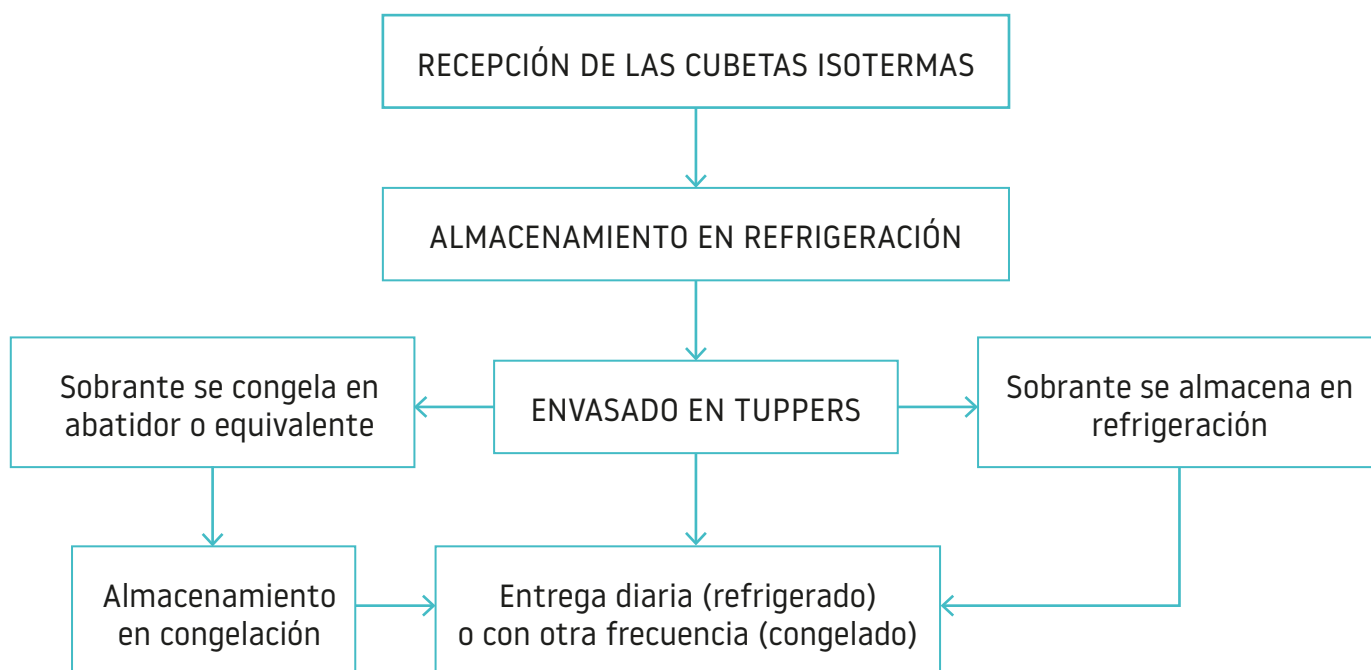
RECEPCIÓN DE LAS CUBETAS ISOTERMAS

ALMACENAMIENTO EN REFRIGERACIÓN

Sobrante se congela en abatidor o equivalente

ENVASADO EN TUPPERS

Sobrante se almacena en refrigeración

Almacenamiento en congelación

Entrega diaria (refrigerado) o con otra frecuencia (congelado)